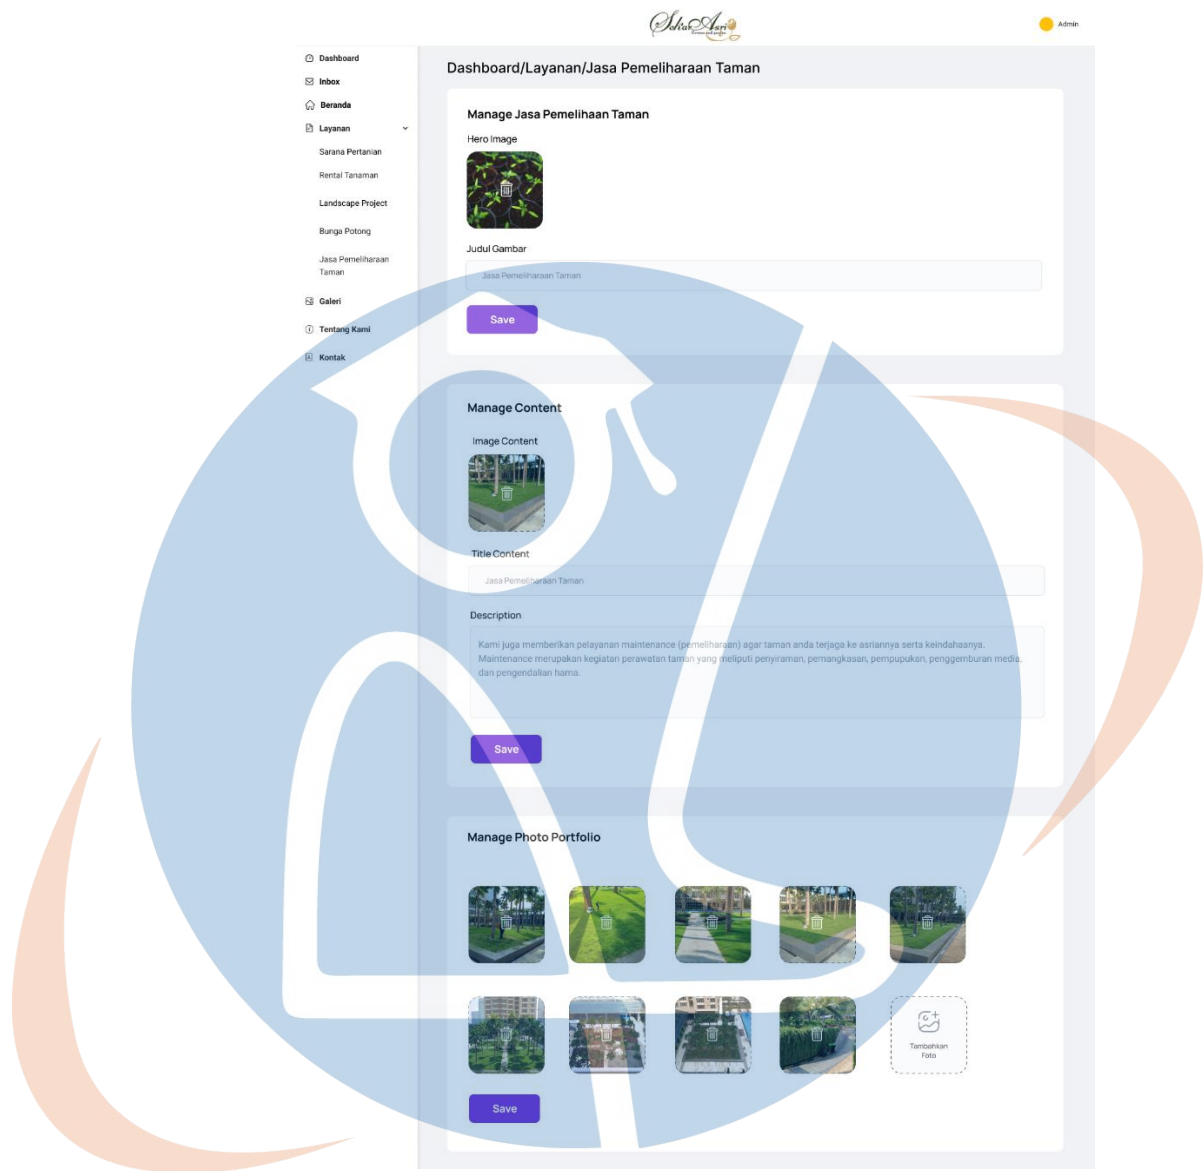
Sekar Asri

Admin

Dashboard
Inbox
Beranda
Layanan
Sarana Pertanian
Rental Tanaman
Landscape Project
Bunga Potong
Jasa Pemeliharaan Taman
Galeri
Tentang Kami
Kontak

Dashboard/Layanan/Jasa Pemeliharaan Taman

Manage Jasa Pemelihaan Taman

Hero Image

Judul Gambar

Jasa Pemeliharaan Taman

Save

Manage Content

Image Content

Title Content

Jasa Pemeliharaan Taman

Description

Kami juga memberikan pelayanan maintenance (pemeliharaan) agar taman anda terjaga ke asriannya serta keindahaanya. Maintenance merupakan kegiatan perawatan taman yang meliputi penyiraman, pemangkasan, pemupukan, penggemburan media dan pengendalian hama.

Save

Manage Photo Portfolio

Tambahkan Foto

Save